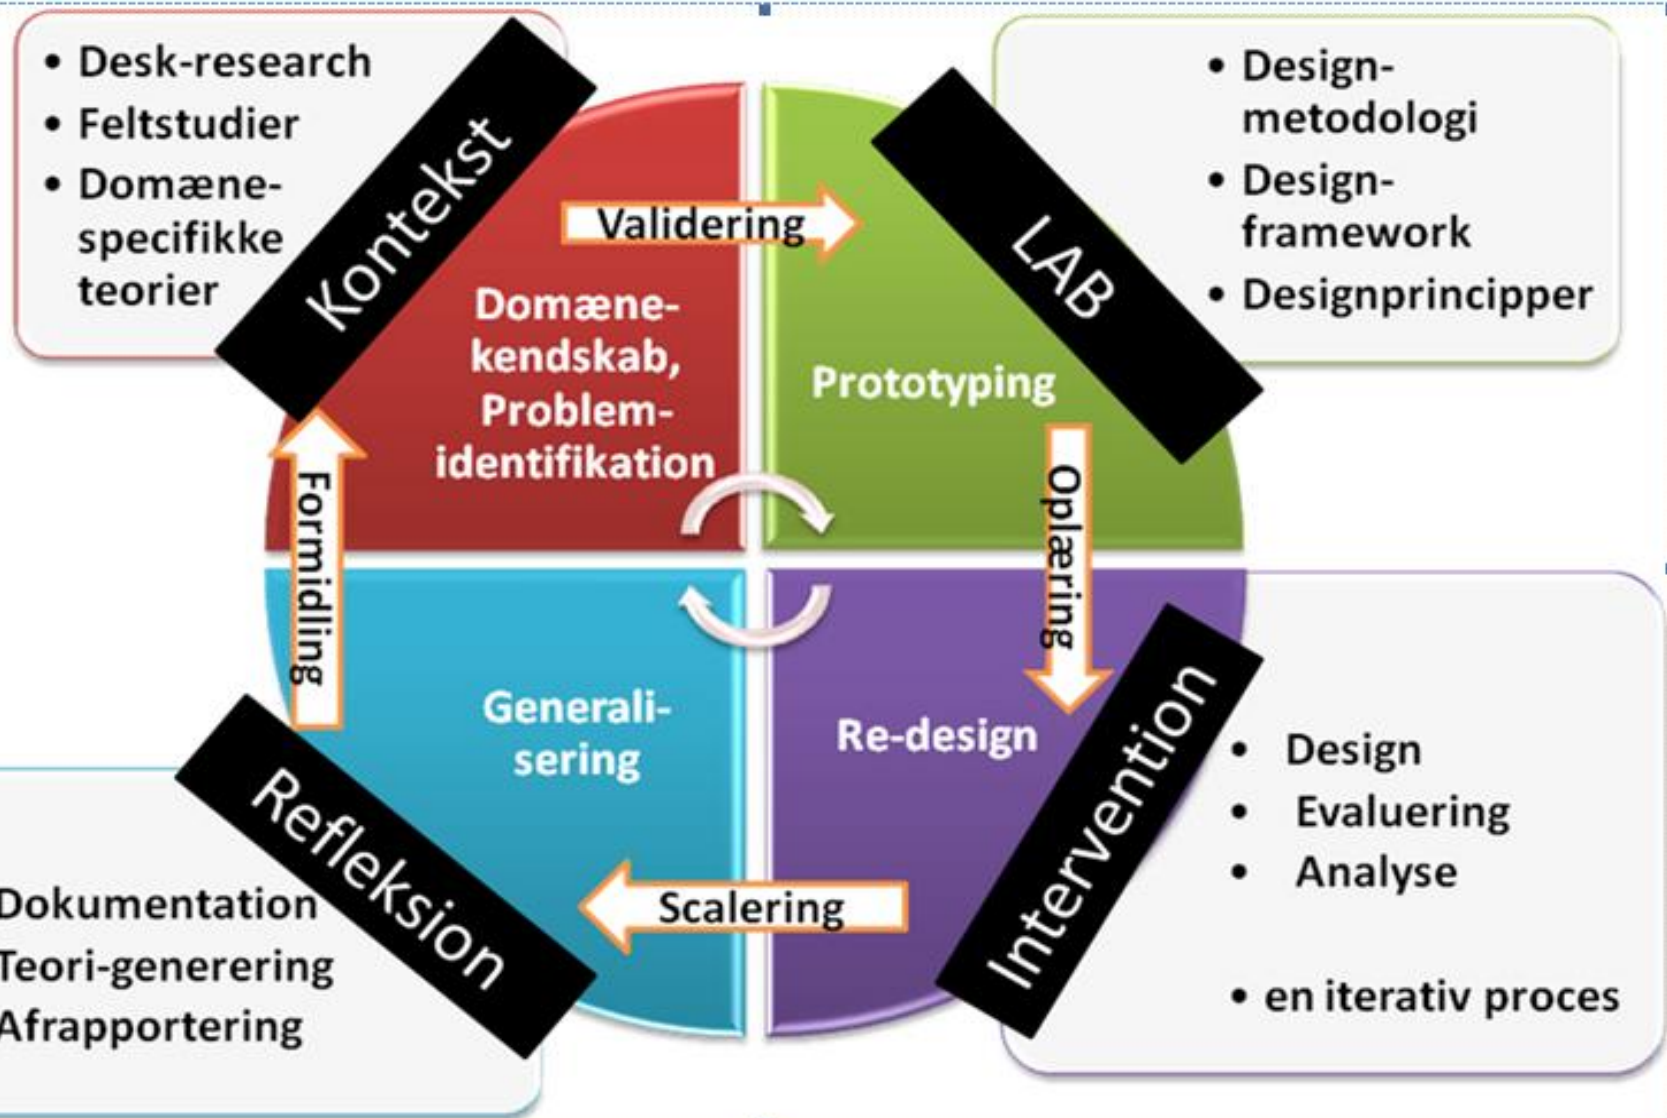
• Desk-research
• Feltstudier
• Domænespecifikke teorier

Kontekst

Validering

• Designmetodologi
• Designframework
• Designprincipper

LAB

Domænekendskab, Problemidentifikation

Prototyping

Formidling

Oplæring

Generalisering

Re-design

Intervention

• Design
• Evaluering
• Analyse

• en iterativ proces

Refleksion

Scalering

Dokumentation
Teori-generering
Afrapportering